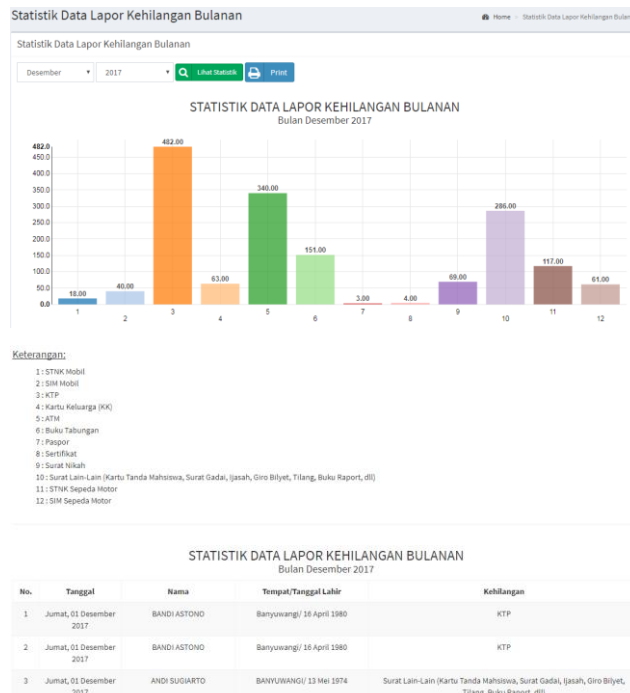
Statistik Data Lapor Kehilangan Bulanan

Home > Statistik Data Lapor Kehilangan Bulan

Statistik Data Lapor Kehilangan Bulanan

Desember ▾ 2017 ▾ Lihat Statistik Print

STATISTIK DATA LAPOR KEHILANGAN BULANAN
Bulan Desember 2017

482.0
450.0
400.0
350.0
300.0
250.0
200.0
150.0
100.0
50.0
0.0

18.00 40.00 482.00 63.00 340.00 151.00 3.00 4.00 69.00 286.00 117.00 61.00

1 2 3 4 5 6 7 8 9 10 11 12

Keterangan:
1 : STNK Mobil
2 : SIM Mobil
3 : KTP
4 : Kartu Keluarga (KK)
5 : ATM
6 : Buku Tabungan
7 : Paspor
8 : Sertifikat
9 : Surat Nikah
10 : Surat Lain-Lain (Kartu Tanda Mahsiswa, Surat Gadai, Ijasah, Giro Bilyet, Tilang, Buku Raport, dll)
11 : STNK Sepeda Motor
12 : SIM Sepeda Motor

STATISTIK DATA LAPOR KEHILANGAN BULANAN
Bulan Desember 2017

| No. | Tanggal | Nama | Tempat/Tanggal Lahir | Kehilangan |
|---|---|---|---|---|
| 1 | Jumat, 01 Desember 2017 | BANDI ASTONO | Banyuwangi/ 16 April 1980 | KTP |
| 2 | Jumat, 01 Desember 2017 | BANDI ASTONO | Banyuwangi/ 16 April 1980 | KTP |
| 3 | Jumat, 01 Desember 2017 | ANDI SUGIARTO | BANYUWANGI/ 13 Mei 1974 | Surat Lain-Lain (Kartu Tanda Mahsiswa, Surat Gadai, Ijasah, Giro Bilyet, Tilang, Buku Raport, dll) |